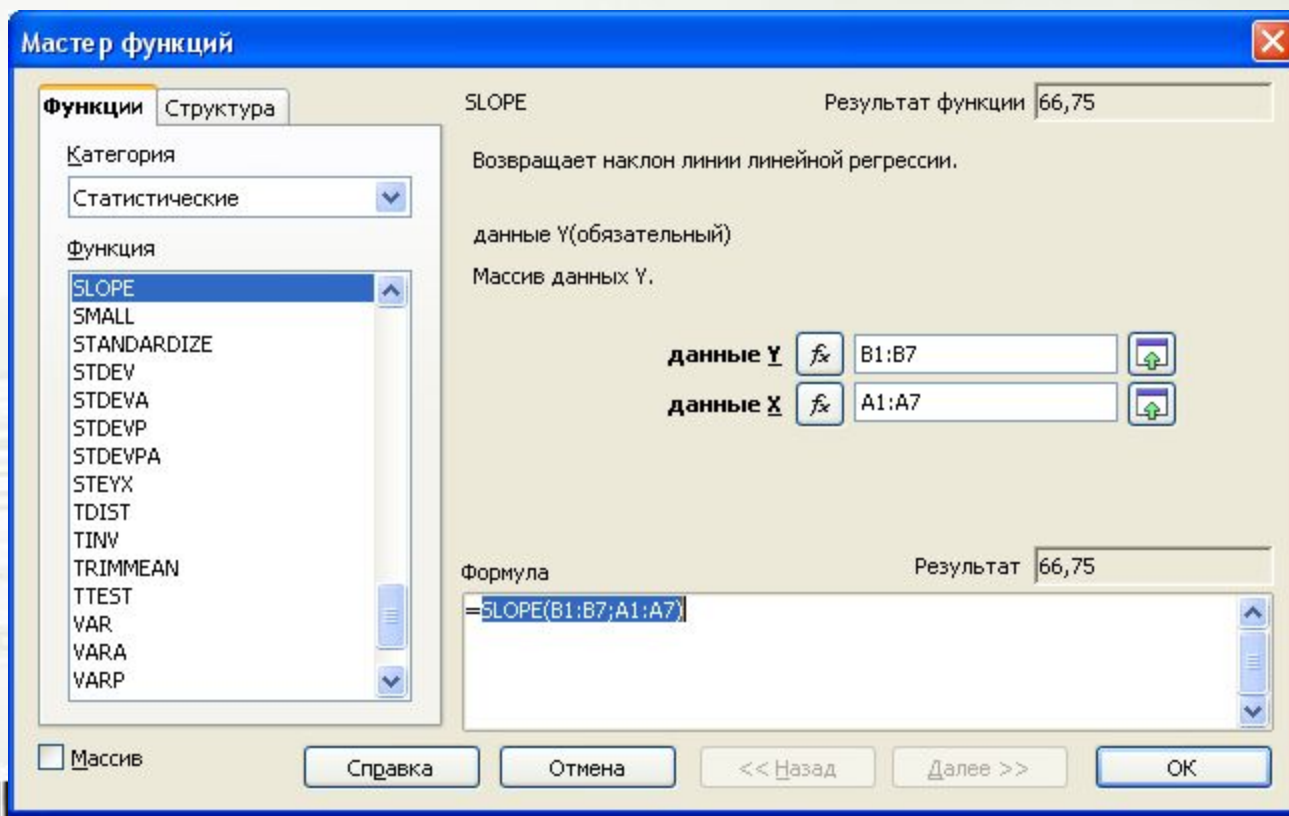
Мастер функций

Функции Структура

Категория

Статистические

Функция

SLOPE
SMALL
STANDARDIZE
STDEV
STDEVA
STDEVP
STDEVPA
STEYX
TDIST
TINV
TRIMMEAN
TTEST
VAR
VARA
VARP

SLOPE

Результат функции 66,75

Возвращает наклон линии линейной регрессии.

данные Y(обязательный)

Массив данных Y.

данные Y $f_x$ B1:B7

данные X $f_x$ A1:A7

Формула

Результат 66,75

=SLOPE(B1:B7;A1:A7)

Массив

Справка Отмена << Назад Далее >> OK